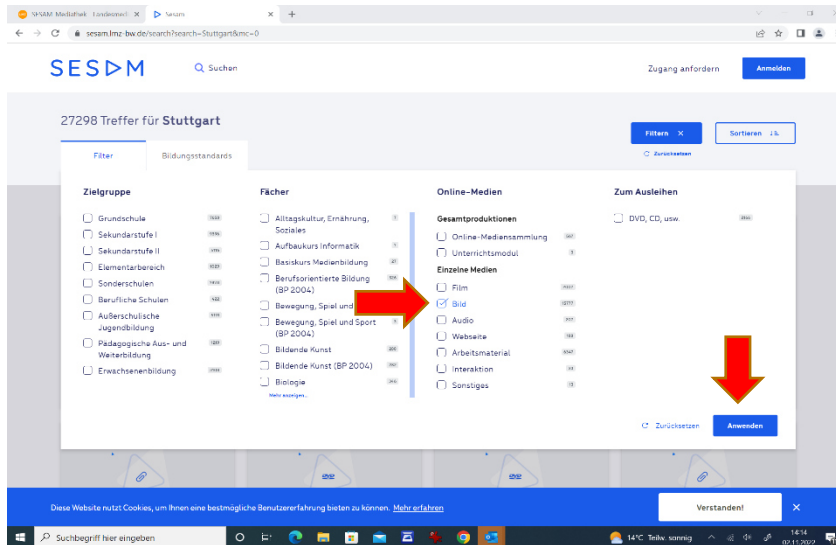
SESAM: MediaPark - Landesmed ×
Sesam ×
sesam.lmz-bw.de/search?search=Stuttgart&mc=0

SESAM
Suchen
Zugang anfordern
Anmelden

27298 Treffer für Stuttgart
Filtern ×
Sortieren
Zurücksetzen

Filter
Bildungsstandards

Zielgruppe
Grundschule
Sekundarstufe I
Sekundarstufe II
Elementarbereich
Sonderschulen
Berufliche Schulen
Außerschulische Jugendbildung
Pädagogische Aus- und Weiterbildung
Erwachsenenbildung

Fächer
Alltagskultur, Ernährung, Soziales
Aufbaukurs Informatik
Basiskurs Medienbildung
Berufsorientierte Bildung (BP 2004)
Bewegung, Spiel und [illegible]
Bewegung, Spiel und Sport (BP 2004)
Bildende Kunst
Bildende Kunst (BP 2004)
Biologie
Mehr anzeigen...

Online-Medien
Gesamtproduktionen
Online-Mediensammlung
Unterrichtsmodul
Einzelne Medien
Film
Bild
Audio
Webseite
Arbeitsmaterial
Interaktion
Sonstiges

Zum Ausleihen
DVD, CD, usw.

Zurücksetzen
Anwenden

Diese Website nutzt Cookies, um Ihnen eine bestmögliche Benutzererfahrung bieten zu können. Mehr erfahren
Verstanden!
×

Suchbegriff hier eingeben
14°C Teilw. sonnig
14:14
02.11.2022